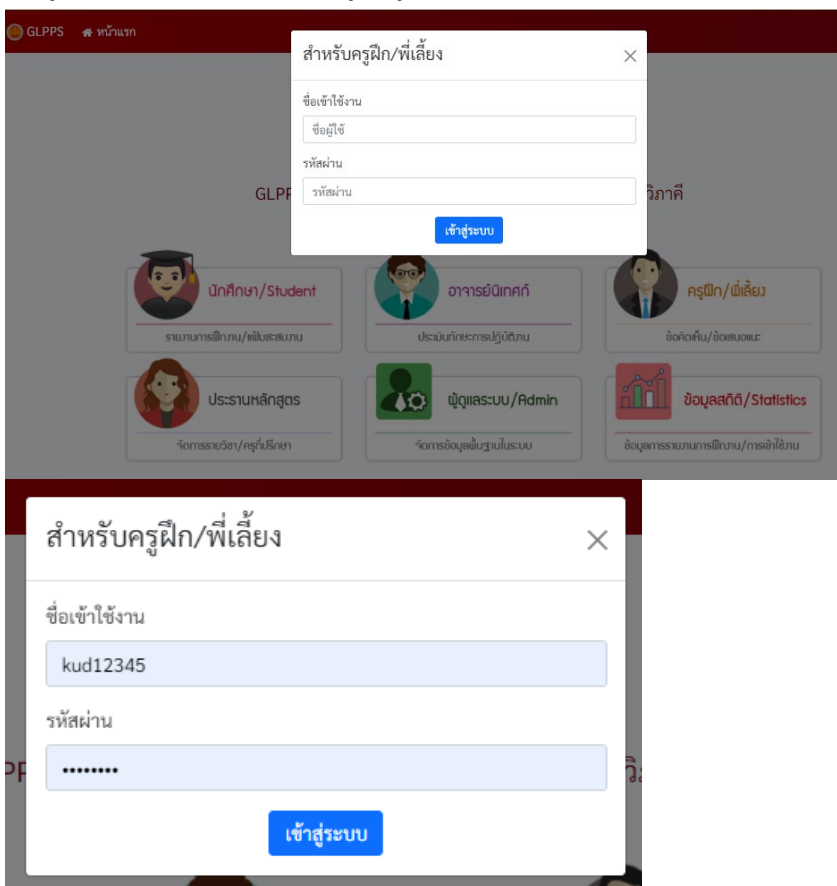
GLPPS หน้าแรก

สำหรับครูฝึก/พี่เลี้ยง ×

ชื่อเข้าใช้งาน

ชื่อผู้ใช้

รหัสผ่าน

รหัสผ่าน

เข้าสู่ระบบ

GLPP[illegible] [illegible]วิภาคี

นักศึกษา/Student
รายงานการฝึกงาน/แฟ้มสะสมงาน

อาจารย์นิเทศก์
ประเมินทักษะการปฏิบัติงาน

ครูฝึก/พี่เลี้ยง
ข้อคิดเห็น/ข้อเสนอแนะ

ประธานหลักสูตร
จัดการรายวิชา/ครูที่ปรึกษา

ผู้ดูแลระบบ/Admin
จัดการข้อมูลพื้นฐานในระบบ

ข้อมูลสถิติ/Statistics
ข้อมูลการรายงานการฝึกงาน/การเข้าใช้งาน

สำหรับครูฝึก/พี่เลี้ยง ×

ชื่อเข้าใช้งาน

kud12345

รหัสผ่าน

•••••••••

เข้าสู่ระบบ